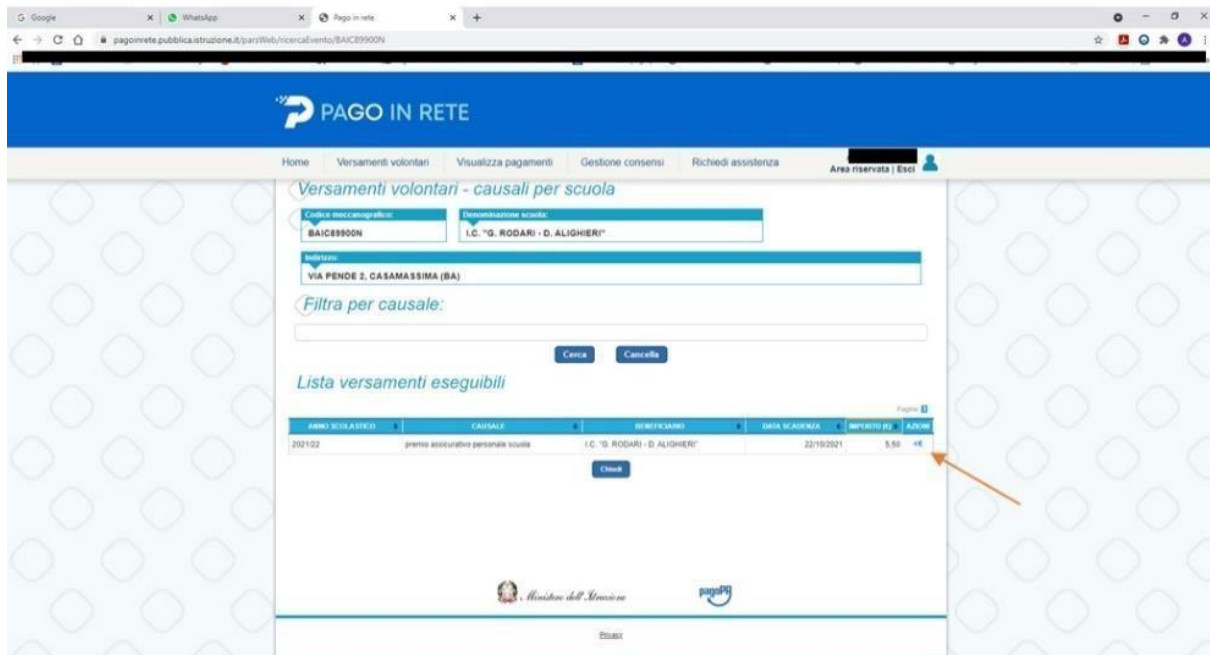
G Google × WhatsApp × Pago in rete × +

pagoinrete.pubblica.istruzione.it/parsWeb/ricercaEvento/BAIC89900N

PAGO IN RETE

Home Versamenti volontari Visualizza pagamenti Gestione consensi Richiedi assistenza Area riservata | Esci

Versamenti volontari - causali per scuola

Codice meccanografico:
BAIC89900N

Denominazione scuola:
I.C. "G. RODARI - D. ALIGHIERI"

Indirizzo:
VIA PENDE 2, CASAMASSIMA (BA)

Filtra per causale:

Cerca Cancella

Lista versamenti eseguibili

Pagina: 1

| ANNO SCOLASTICO | CAUSALE | BENEFICIARIO | DATA SCADENZA | IMPORTO (€) | AZIONI |
|---|---|---|---|---|---|
| 2021/22 | premio assicurativo personale scuola | I.C. "G. RODARI - D. ALIGHIERI" | 22/10/2021 | 5,50 | +€ |

Chiudi

Ministero dell'Istruzione

pagoPA

Privacy